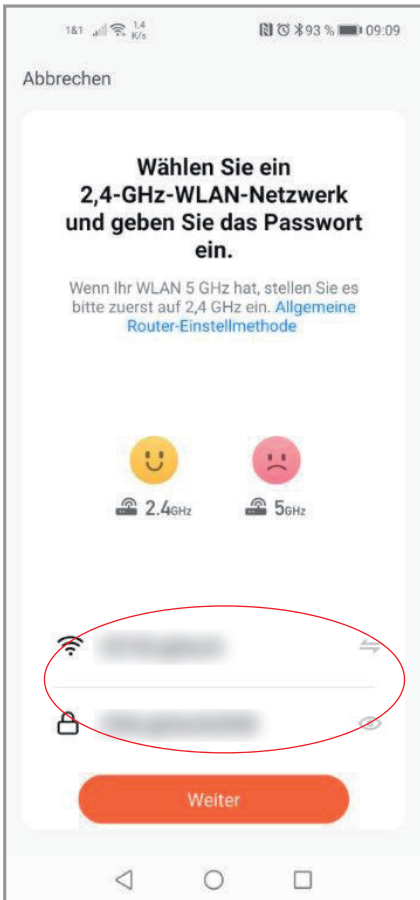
1&1 1,4 K/s 93 % 09:09

Abbrechen

Wählen Sie ein 2,4-GHz-WLAN-Netzwerk und geben Sie das Passwort ein.

Wenn Ihr WLAN 5 GHz hat, stellen Sie es bitte zuerst auf 2,4 GHz ein. Allgemeine Router-Einstellmethode

2.4GHz

5GHz

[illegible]

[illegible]

Weiter